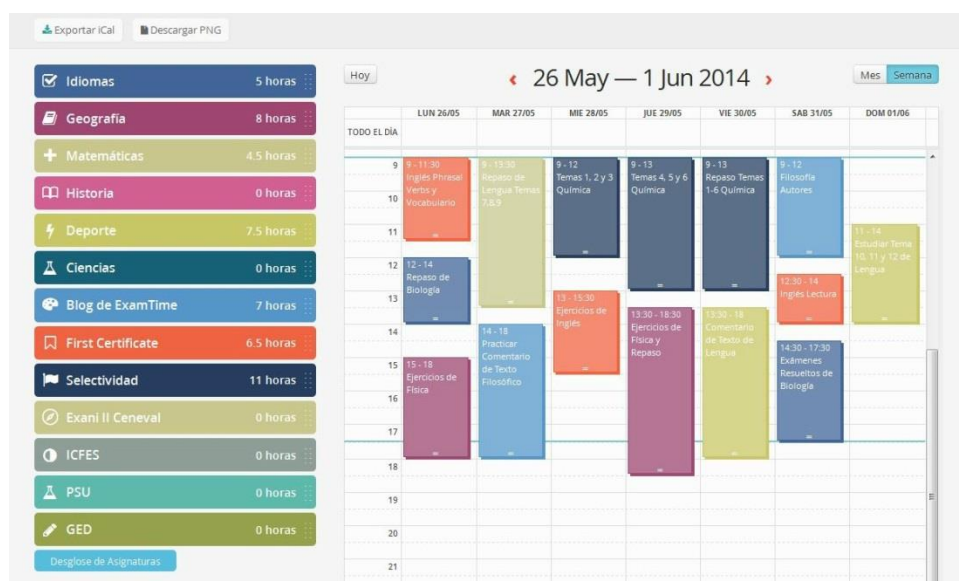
Exportar iCal   Descargar PNG

Idiomas 5 horas
Geografía 8 horas
Matemáticas 4.5 horas
Historia 0 horas
Deporte 7.5 horas
Ciencias 0 horas
Blog de ExamTime 7 horas
First Certificate 6.5 horas
Selectividad 11 horas
Exani II Ceneval 0 horas
ICFES 0 horas
PSU 0 horas
GED 0 horas

Desglose de Asignaturas

Hoy

‹ 26 May — 1 Jun 2014 ›

Mes Semana

| | LUN 26/05 | MAR 27/05 | MIE 28/05 | JUE 29/05 | VIE 30/05 | SAB 31/05 | DOM 01/06 |
|---|---|---|---|---|---|---|---|
| TODO EL DÍA | | | | | | | |

9 - 11:30 Inglés Phrasal Verbs y Vocabulario

12 - 14 Repaso de Biología

15 - 18 Ejercicios de Física

9 - 13:30 Repaso de Lengua Temas 7,8,9

14 - 18 Practicar Comentario de Texto Filosófico

9 - 12 Temas 1, 2 y 3 Química

13 - 15:30 Ejercicios de Inglés

9 - 13 Temas 4, 5 y 6 Química

13:30 - 18:30 Ejercicios de Física y Repaso

9 - 13 Repaso Temas 1-6 Química

13:30 - 18 Comentario de Texto de Lengua

9 - 12 Filosofía Autores

12:30 - 14 Inglés Lectura

14:30 - 17:30 Exámenes Resueltos de Biología

11 - 14 Estudiar Tema 10, 11 y 12 de Lengua

9
10
11
12
13
14
15
16
17
18
19
20
21